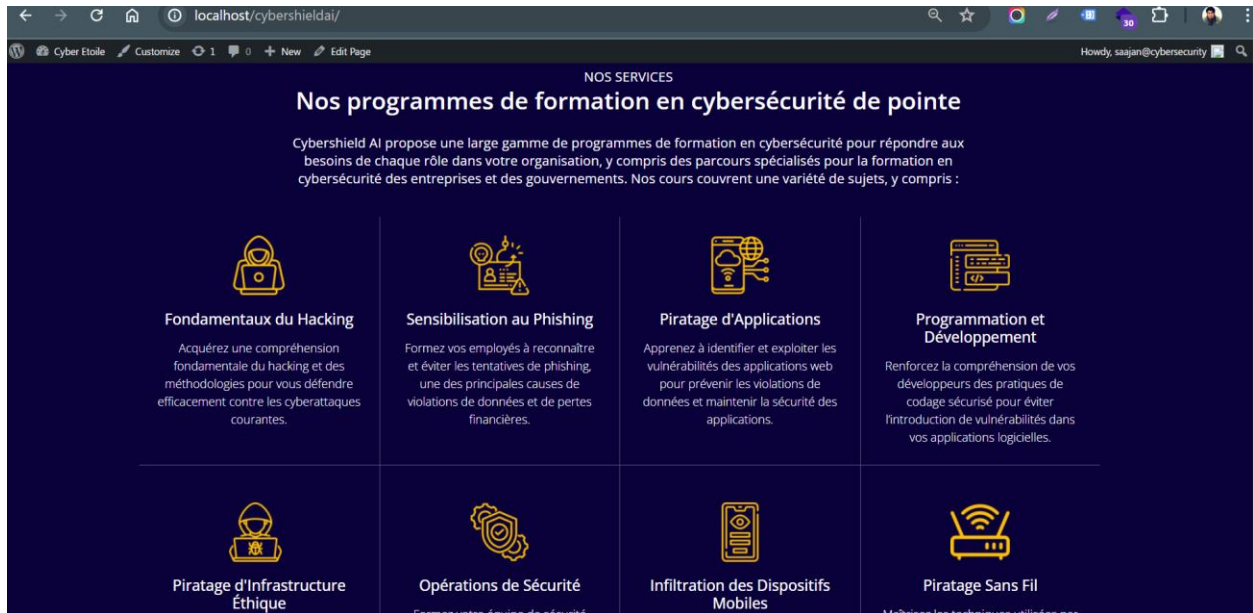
localhost/cybershieldai/

Cyber Etoile Customize 1 0 + New Edit Page

Howdy, saajan@cybersecurity

30

NOS SERVICES

Nos programmes de formation en cybersécurité de pointe

Cybershield AI propose une large gamme de programmes de formation en cybersécurité pour répondre aux besoins de chaque rôle dans votre organisation, y compris des parcours spécialisés pour la formation en cybersécurité des entreprises et des gouvernements. Nos cours couvrent une variété de sujets, y compris :

Fondamentaux du Hacking

Acquérez une compréhension fondamentale du hacking et des méthodologies pour vous défendre efficacement contre les cyberattaques courantes.

Sensibilisation au Phishing

Formez vos employés à reconnaître et éviter les tentatives de phishing, une des principales causes de violations de données et de pertes financières.

Piratage d'Applications

Apprenez à identifier et exploiter les vulnérabilités des applications web pour prévenir les violations de données et maintenir la sécurité des applications.

Programmation et Développement

Renforcez la compréhension de vos développeurs des pratiques de codage sécurisé pour éviter l'introduction de vulnérabilités dans vos applications logicielles.

Piratage d'Infrastructure Éthique

Opérations de Sécurité

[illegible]

Infiltration des Dispositifs Mobiles

Piratage Sans Fil

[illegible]